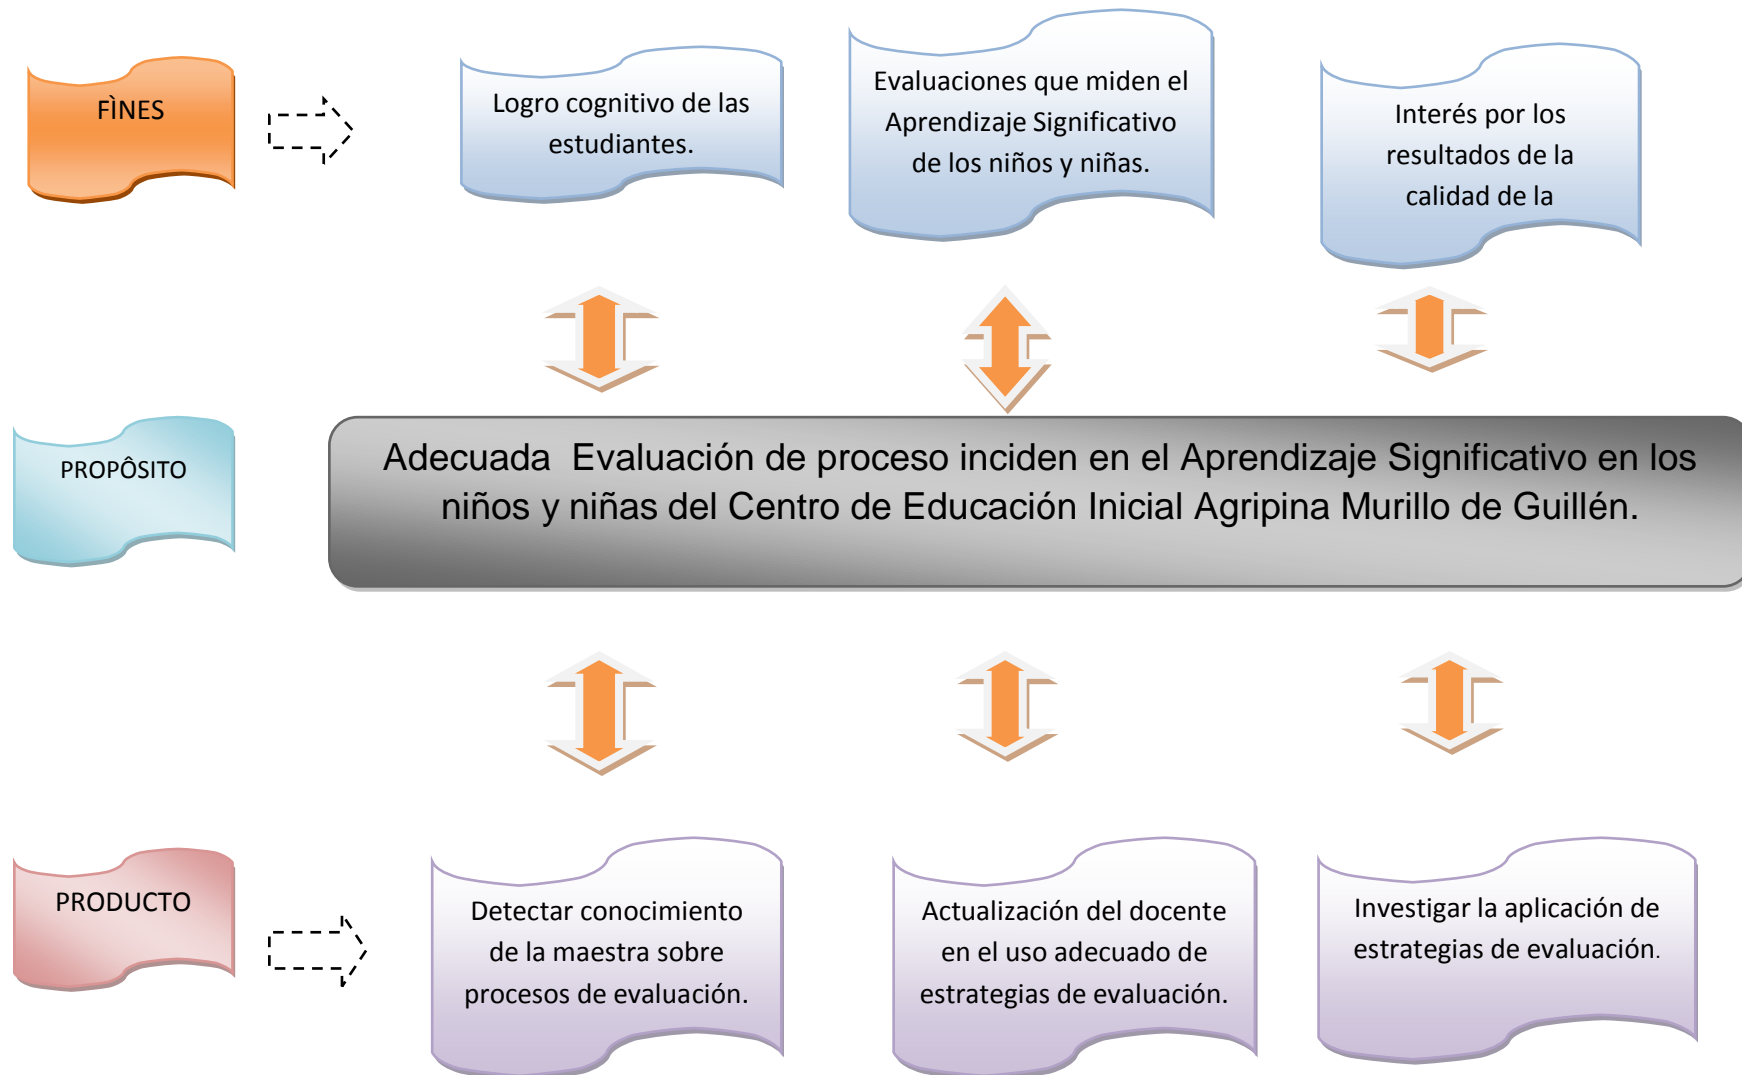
FÌNES

Logro cognitivo de las estudiantes.

Evaluaciones que miden el Aprendizaje Significativo de los niños y niñas.

Interés por los resultados de la calidad de la

PROPÔSITO

Adecuada Evaluación de proceso inciden en el Aprendizaje Significativo en los niños y niñas del Centro de Educación Inicial Agripina Murillo de Guillén.

PRODUCTO

Detectar conocimiento de la maestra sobre procesos de evaluación.

Actualización del docente en el uso adecuado de estrategias de evaluación.

Investigar la aplicación de estrategias de evaluación.